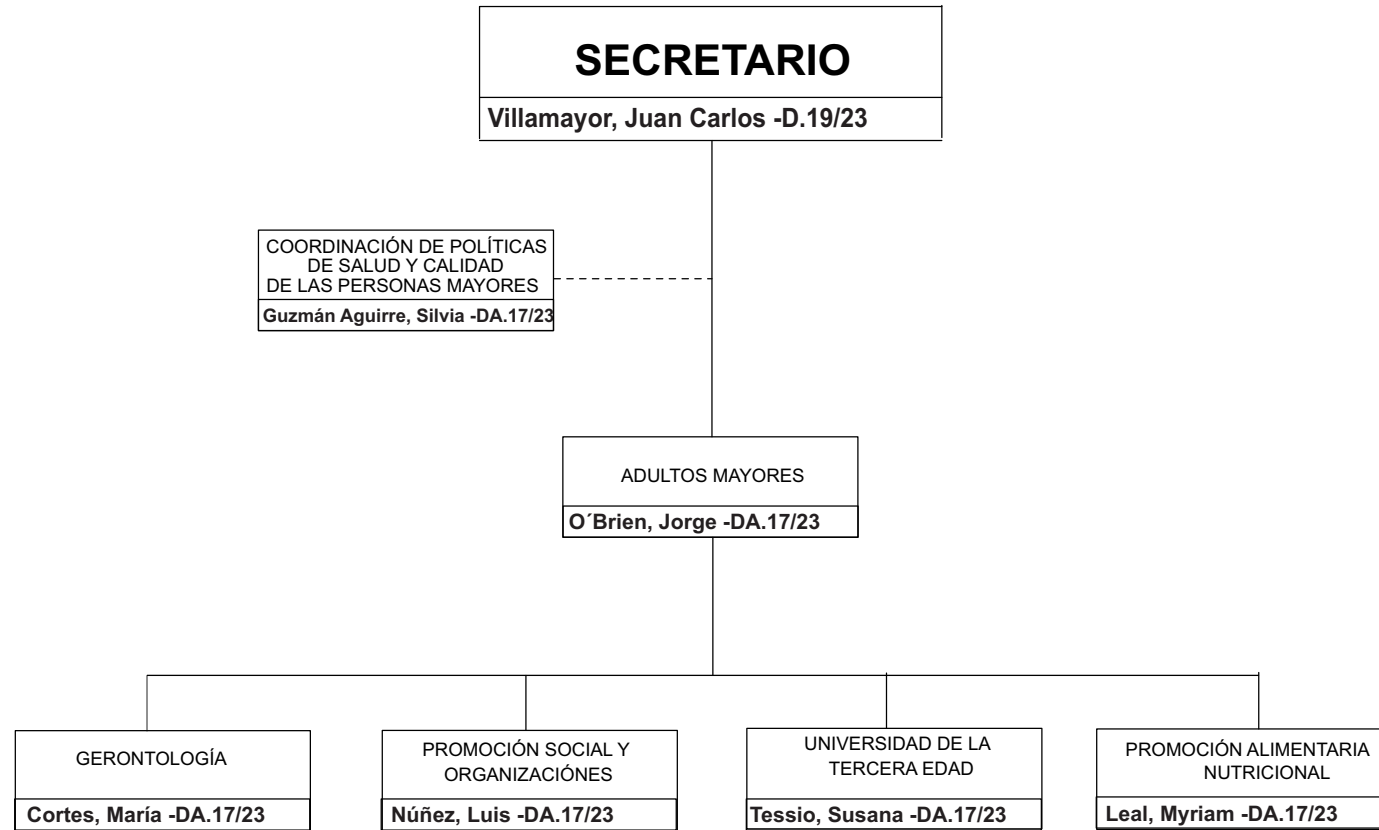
SECRETARIO

Villamayor, Juan Carlos -D.19/23

COORDINACIÓN DE POLÍTICAS DE SALUD Y CALIDAD DE LAS PERSONAS MAYORES

Guzmán Aguirre, Silvia -DA.17/23

ADULTOS MAYORES

O´Brien, Jorge -DA.17/23

GERONTOLOGÍA

Cortes, María -DA.17/23

PROMOCIÓN SOCIAL Y ORGANIZACIÓNES

Núñez, Luis -DA.17/23

UNIVERSIDAD DE LA TERCERA EDAD

Tessio, Susana -DA.17/23

PROMOCIÓN ALIMENTARIA NUTRICIONAL

Leal, Myriam -DA.17/23